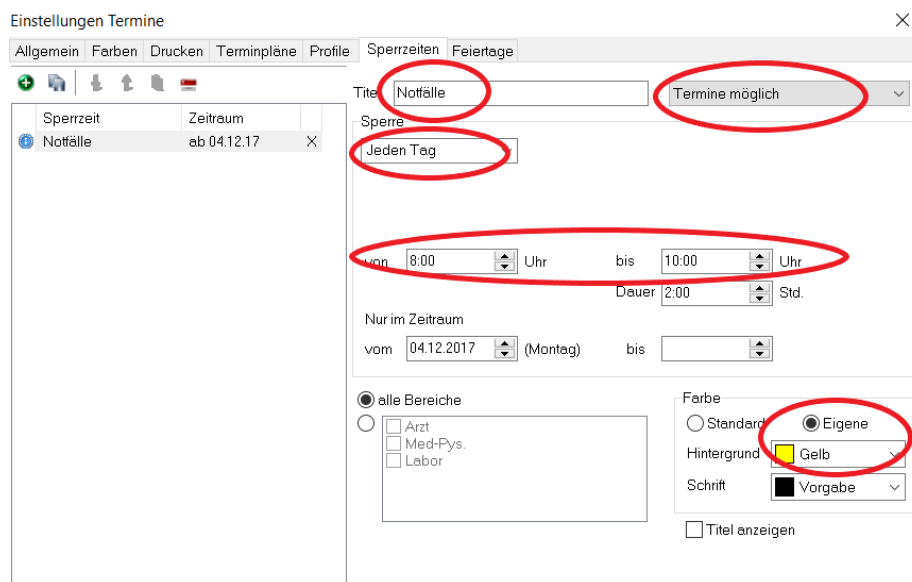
Einstellungen Termine

Allgemein | Farben | Drucken | Terminpläne | Profile | Sperrzeiten | Feiertage

| Sperrzeit | Zeitraum | |
|---|---|---|
| Notfälle | ab 04.12.17 | X |

Titel Notfälle

Termine möglich

Sperre

Jeden Tag

von 8:00 Uhr bis 10:00 Uhr

Dauer 2:00 Std.

Nur im Zeitraum

vom 04.12.2017 (Montag) bis

alle Bereiche

Arzt
Med-Pys.
Labor

Farbe

Standard
Eigene

Hintergrund Gelb

Schrift Vorgabe

Titel anzeigen